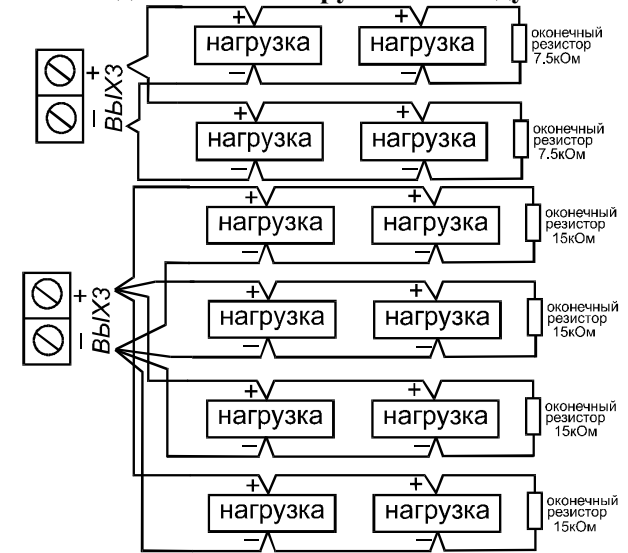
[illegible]

+ нагрузка + нагрузка оконечный резистор 7.5кОм
– –

+ ВЫХ3 –

+ нагрузка + нагрузка оконечный резистор 7.5кОм
– –

+ нагрузка + нагрузка оконечный резистор 15кОм
– –

+ ВЫХ3 –

+ нагрузка + нагрузка оконечный резистор 15кОм
– –

+ нагрузка + нагрузка оконечный резистор 15кОм
– –

+ нагрузка + нагрузка оконечный резистор 15кОм
– –